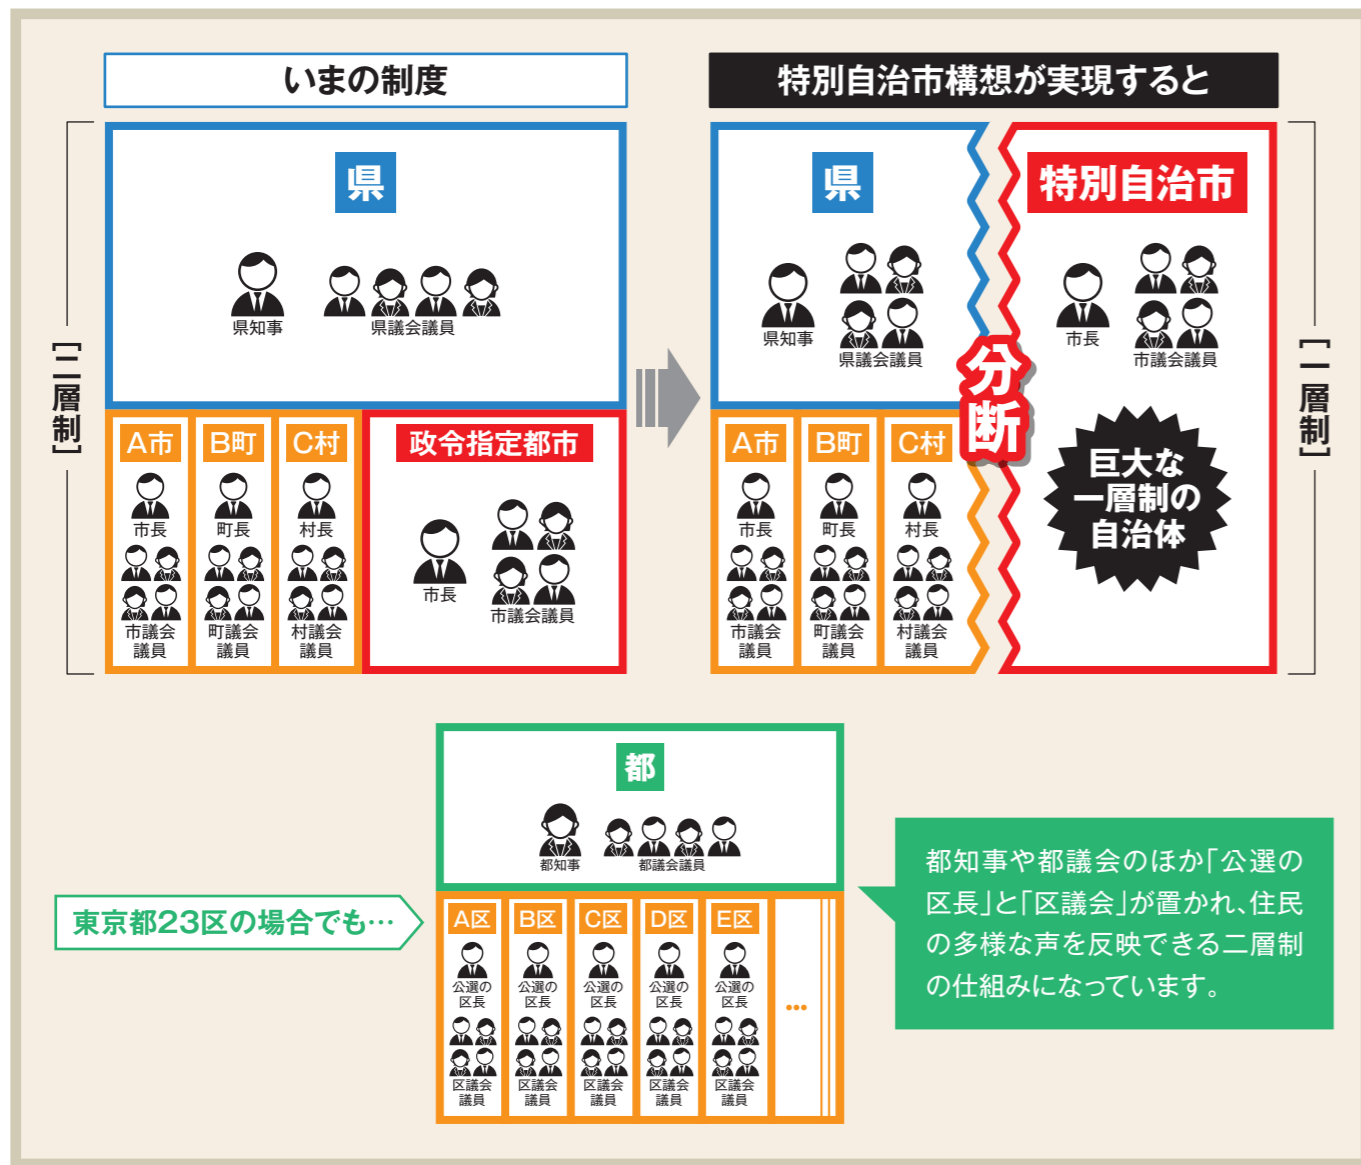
いまの制度

［二層制］

県

県知事

県議会議員

A市

市長

市議会議員

B町

町長

町議会議員

C村

村長

村議会議員

政令指定都市

市長

市議会議員

特別自治市構想が実現すると

県

県知事

県議会議員

分断

特別自治市

市長

市議会議員

巨大な一層制の自治体

［一層制］

A市

市長

市議会議員

B町

町長

町議会議員

C村

村長

村議会議員

東京都23区の場合でも…

都

都知事

都議会議員

A区

公選の区長

区議会議員

B区

公選の区長

区議会議員

C区

公選の区長

区議会議員

D区

公選の区長

区議会議員

E区

公選の区長

区議会議員

…

都知事や都議会のほか「公選の区長」と「区議会」が置かれ、住民の多様な声を反映できる二層制の仕組みになっています。